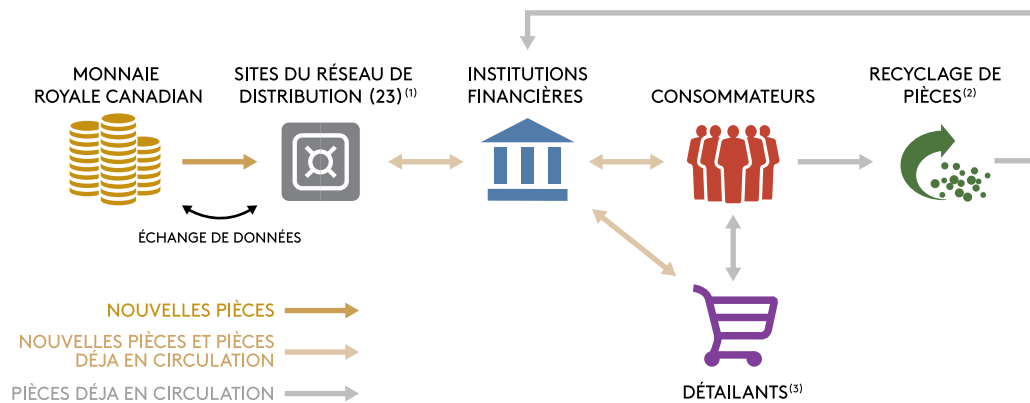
MONNAIE ROYALE CANADIAN

SITES DU RÉSEAU DE DISTRIBUTION (23) $^{(1)}$

INSTITUTIONS FINANCIÈRES

CONSOMMATEURS

RECYCLAGE DE PIÈCES$^{(2)}$

ÉCHANGE DE DONNÉES

NOUVELLES PIÈCES

NOUVELLES PIÈCES ET PIÈCES DÉJA EN CIRCULATION

PIÈCES DÉJA EN CIRCULATION

DÉTAILANTS$^{(3)}$